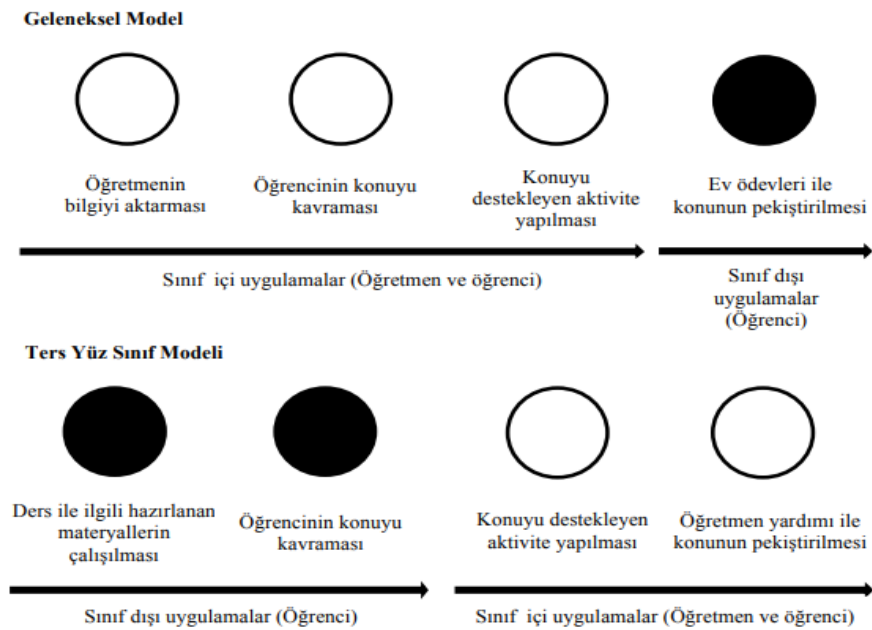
Geleneksel Model

Öğretmenin bilgiyi aktarması

Öğrencinin konuyu kavraması

Konuyu destekleyen aktivite yapılması

Ev ödevleri ile konunun pekiştirilmesi

Sınıf içi uygulamalar (Öğretmen ve öğrenci)

Sınıf dışı uygulamalar (Öğrenci)

Ters Yüz Sınıf Modeli

Ders ile ilgili hazırlanan materyallerin çalışılması

Öğrencinin konuyu kavraması

Konuyu destekleyen aktivite yapılması

Öğretmen yardımı ile konunun pekiştirilmesi

Sınıf dışı uygulamalar (Öğrenci)

Sınıf içi uygulamalar (Öğretmen ve öğrenci)